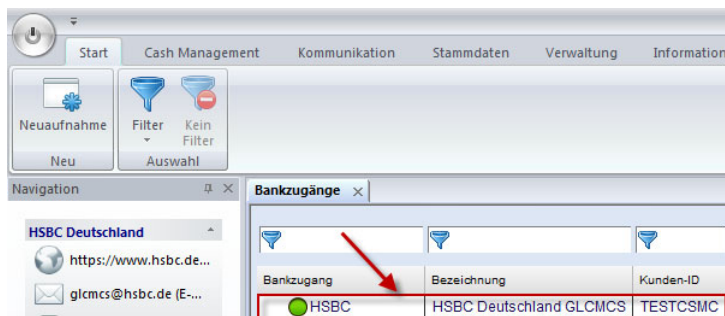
Start
Cash Management
Kommunikation
Stammdaten
Verwaltung
Information

Neuaufnahme
Filter
Kein Filter
Neu
Auswahl

Navigation
HSBC Deutschland
https://www.hsbc.de...
glcmcs@hsbc.de (E-...

Bankzugänge

| Bankzugang | Bezeichnung | Kunden-ID |
|---|---|---|
| HSBC | HSBC Deutschland GLCMCS | TESTCSMC |